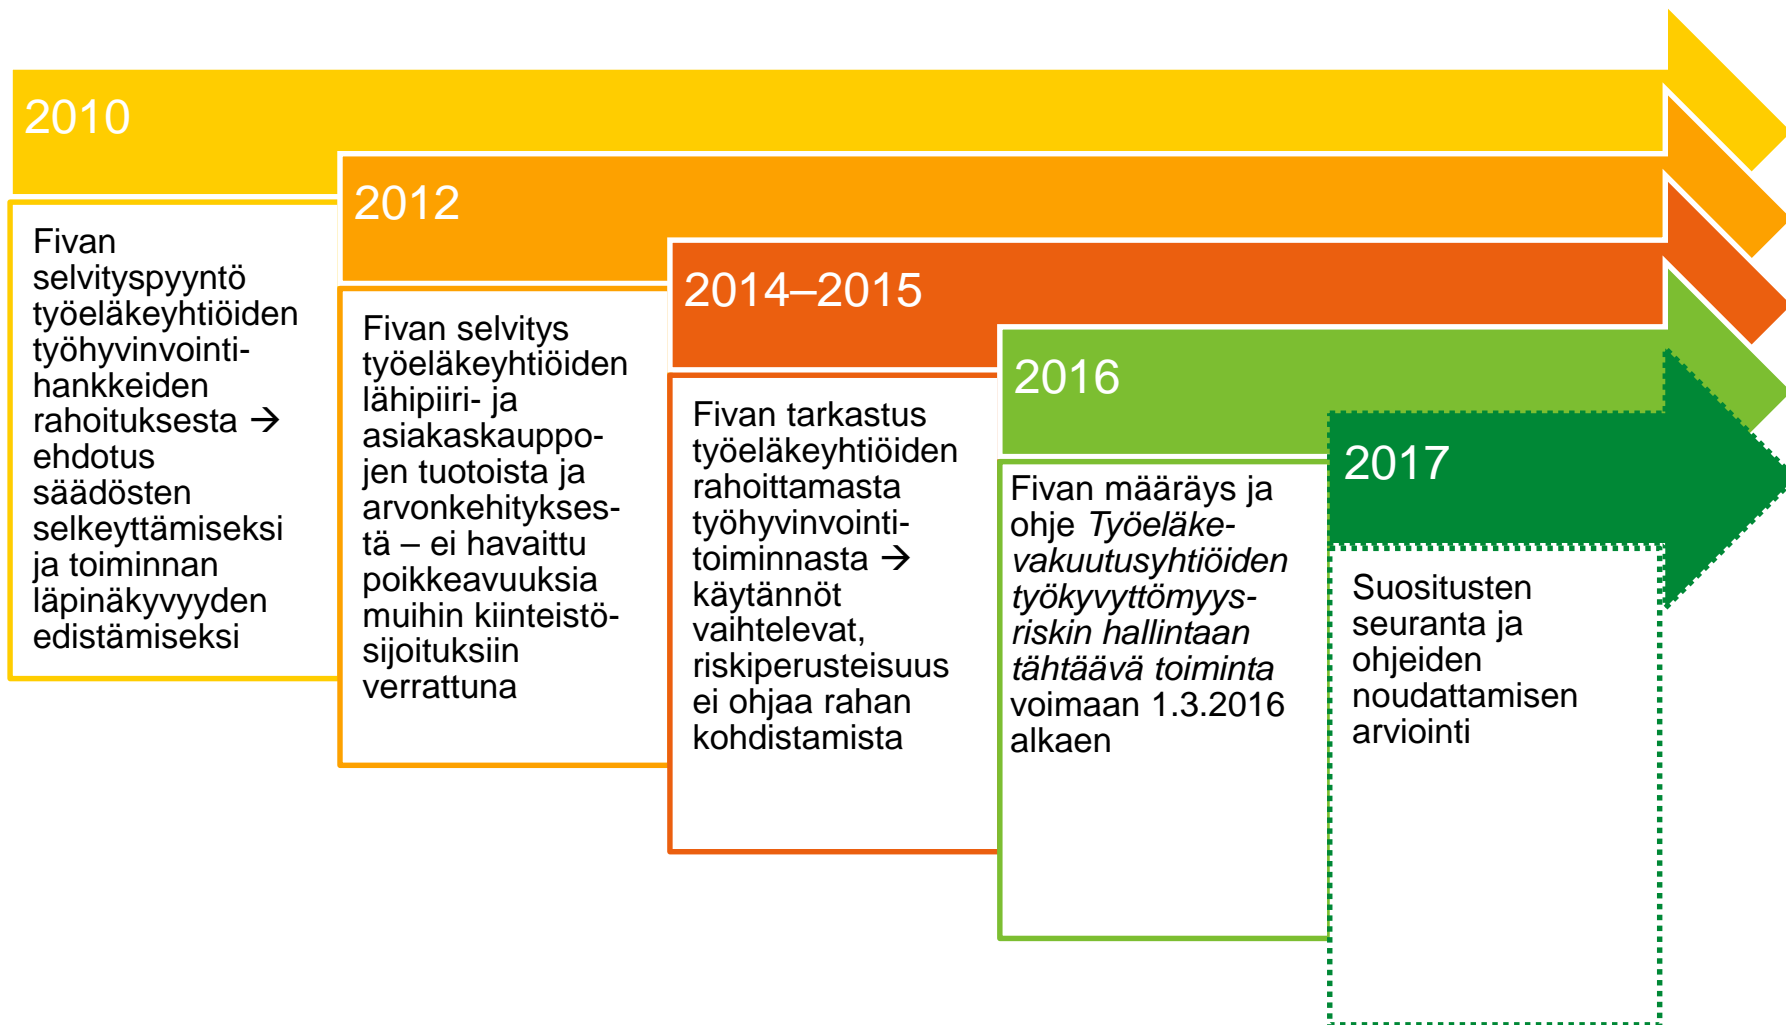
2010

Fivan selvityspyyntö työeläkeyhtiöiden työhyvinvointihankkeiden rahoituksesta → ehdotus säädösten selkeyttämiseksi ja toiminnan läpinäkyvyyden edistämiseksi

2012

Fivan selvitys työeläkeyhtiöiden lähipiiri- ja asiakaskauppojen tuotoista ja arvonkehityksestä – ei havaittu poikkeavuuksia muihin kiinteistösijoituksiin verrattuna

2014–2015

Fivan tarkastus työeläkeyhtiöiden rahoittamasta työhyvinvointitoiminnasta → käytännöt vaihtelevat, riskiperusteisuus ei ohjaa rahan kohdistamista

2016

Fivan määräys ja ohje *Työeläkevakuutusyhtiöiden työkyvyttömyysriskin hallintaan tähtäävä toiminta* voimaan 1.3.2016 alkaen

2017

Suositusten seuranta ja ohjeiden noudattamisen arviointi